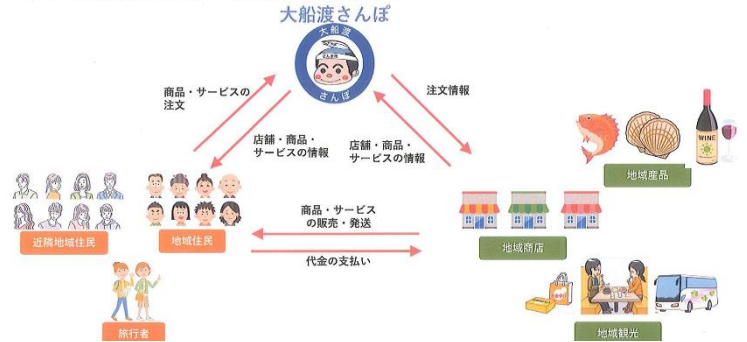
大船渡さんぽ

大船渡

さんぽ

商品・サービスの注文

注文情報

店舗・商品・サービスの情報

店舗・商品・サービスの情報

WINE

地域産品

近隣地域住民

地域住民

商品・サービスの販売・発送

代金の支払い

地域商店

旅行者

地域観光